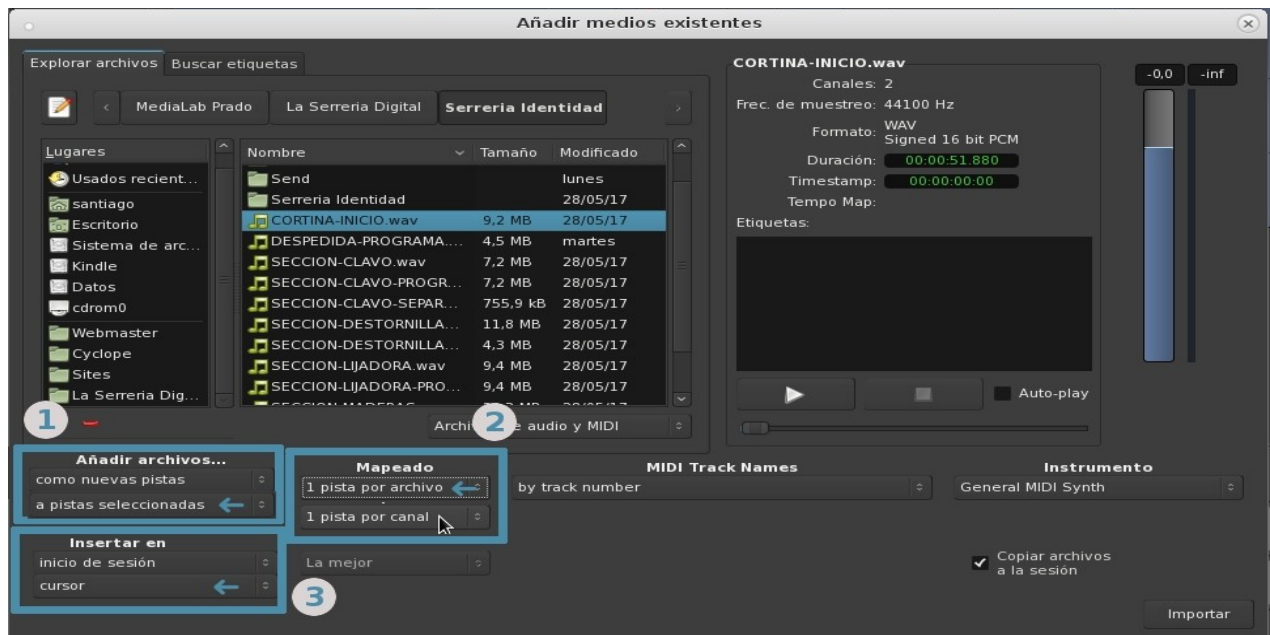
Añadir medios existentes

Explorar archivos | Buscar etiquetas

MediaLab Prado | La Serreria Digital | Serreria Identidad

| Lugares |
|---|
| Usados recient... |
| santiago |
| Escritorio |
| Sistema de arc... |
| Kindle |
| Datos |
| cdrom0 |
| Webmaster |
| Cyclope |
| Sites |
| La Serreria Dig... |

| Nombre | Tamaño | Modificado |
|---|---|---|
| Send | | lunes |
| Serreria Identidad | | 28/05/17 |
| CORTINA-INICIO.wav | 9,2 MB | 28/05/17 |
| DESPEDIDA-PROGRAMA.... | 4,5 MB | martes |
| SECCION-CLAVO.wav | 7,2 MB | 28/05/17 |
| SECCION-CLAVO-PROGR... | 7,2 MB | 28/05/17 |
| SECCION-CLAVO-SEPAR... | 755,9 kB | 28/05/17 |
| SECCION-DESTORNILLA... | 11,8 MB | 28/05/17 |
| SECCION-DESTORNILLA... | 4,3 MB | 28/05/17 |
| SECCION-LIJADORA.wav | 9,4 MB | 28/05/17 |
| SECCION-LIJADORA-PRO... | 9,4 MB | 28/05/17 |

1

Archi 2 e audio y MIDI

CORTINA-INICIO.wav
Canales: 2
Frec. de muestreo: 44100 Hz
Formato: WAV Signed 16 bit PCM
Duración: 00:00:51.880
Timestamp: 00:00:00:00
Tempo Map:
Etiquetas:

Auto-play

-0,0 -inf

Añadir archivos...
como nuevas pistas
a pistas seleccionadas

Mapeado
1 pista por archivo
1 pista por canal

MIDI Track Names
by track number

Instrumento
General MIDI Synth

Insertar en
inicio de sesión
cursor

3

La mejor

Copiar archivos a la sesión

Importar